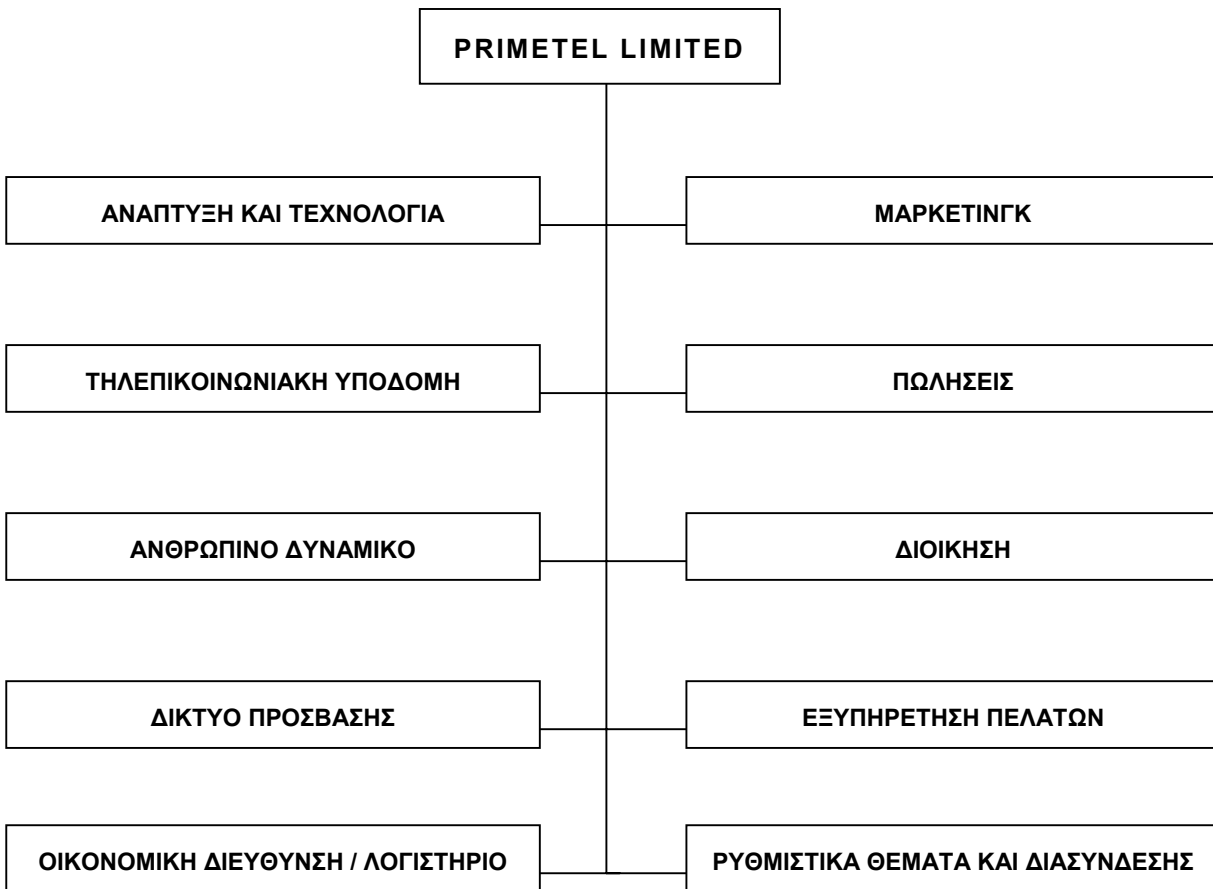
PRIMETEL LIMITED

ΑΝΑΠΤΥΞΗ ΚΑΙ ΤΕΧΝΟΛΟΓΙΑ

ΜΑΡΚΕΤΙΝΓΚ

ΤΗΛΕΠΙΚΟΙΝΩΝΙΑΚΗ ΥΠΟΔΟΜΗ

ΠΩΛΗΣΕΙΣ

ΑΝΘΡΩΠΙΝΟ ΔΥΝΑΜΙΚΟ

ΔΙΟΙΚΗΣΗ

ΔΙΚΤΥΟ ΠΡΟΣΒΑΣΗΣ

ΕΞΥΠΗΡΕΤΗΣΗ ΠΕΛΑΤΩΝ

ΟΙΚΟΝΟΜΙΚΗ ΔΙΕΥΘΥΝΣΗ / ΛΟΓΙΣΤΗΡΙΟ

ΡΥΘΜΙΣΤΙΚΑ ΘΕΜΑΤΑ ΚΑΙ ΔΙΑΣΥΝΔΕΣΗΣ